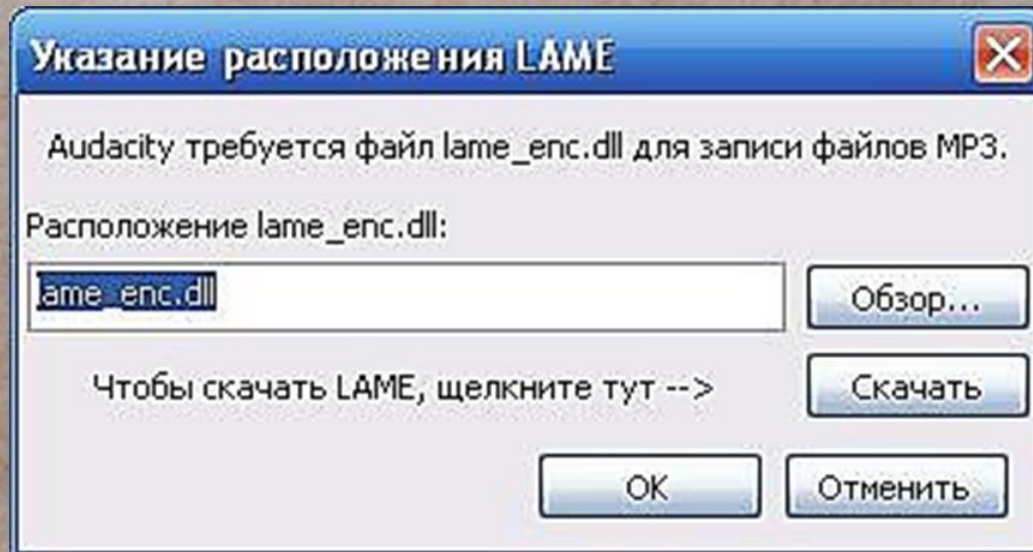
Указание расположения LAME

Audacity требуется файл lame_enc.dll для записи файлов MP3.

Расположение lame_enc.dll:

lame_enc.dll

Обзор...

Чтобы скачать LAME, щелкните тут -->

Скачать

OK

Отменить